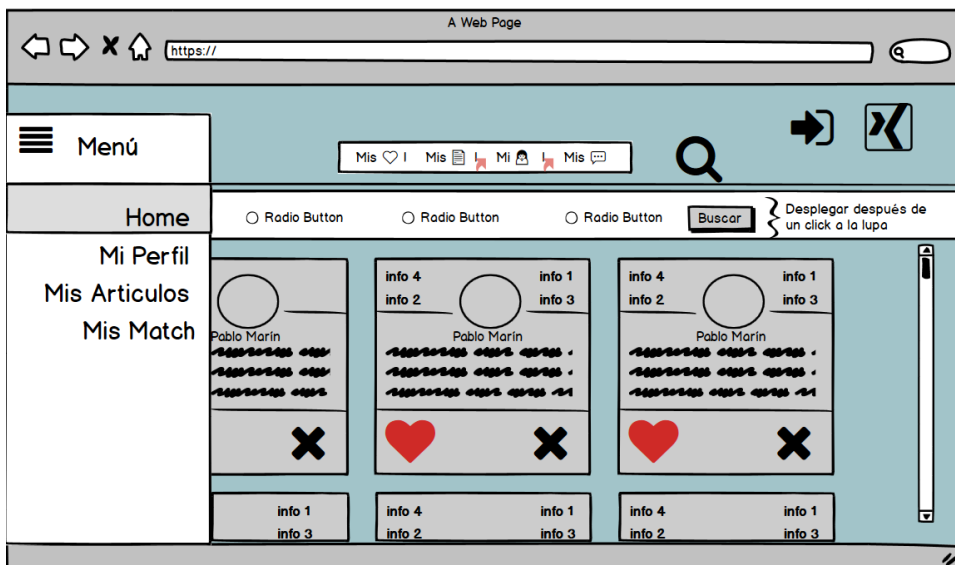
A Web Page

https://

Menú

Home

Mi Perfil

Mis Articulos

Mis Match

Mis ♡ | Mis | Mi | Mis

Radio Button

Radio Button

Radio Button

Buscar

Desplegar después de un click a la lupa

Pablo Marín

info 4
info 1
info 2
info 3
Pablo Marín

info 4
info 1
info 2
info 3
Pablo Marín

info 1
info 3

info 4
info 1
info 2
info 3

info 4
info 1
info 2
info 3